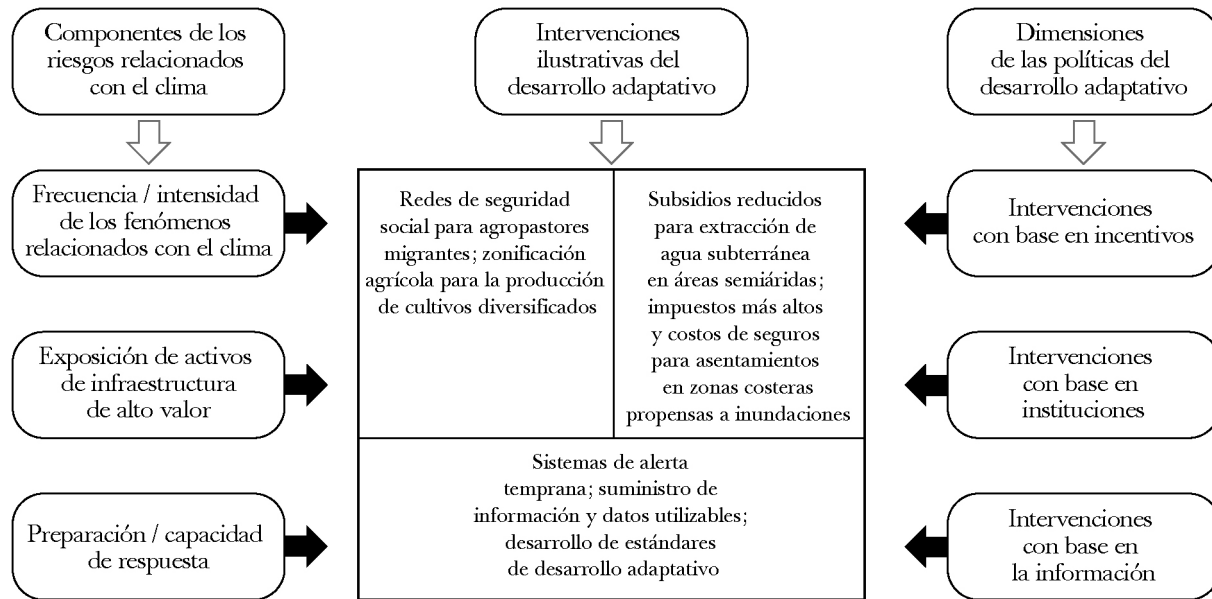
Componentes de los riesgos relacionados con el clima

Intervenciones ilustrativas del desarrollo adaptativo

Dimensiones de las políticas del desarrollo adaptativo

Frecuencia / intensidad de los fenómenos relacionados con el clima

Redes de seguridad social para agropastores migrantes; zonificación agrícola para la producción de cultivos diversificados

Subsidios reducidos para extracción de agua subterránea en áreas semiáridas; impuestos más altos y costos de seguros para asentamientos en zonas costeras propensas a inundaciones

Intervenciones con base en incentivos

Exposición de activos de infraestructura de alto valor

Intervenciones con base en instituciones

Sistemas de alerta temprana; suministro de información y datos utilizables; desarrollo de estándares de desarrollo adaptativo

Preparación / capacidad de respuesta

Intervenciones con base en la información